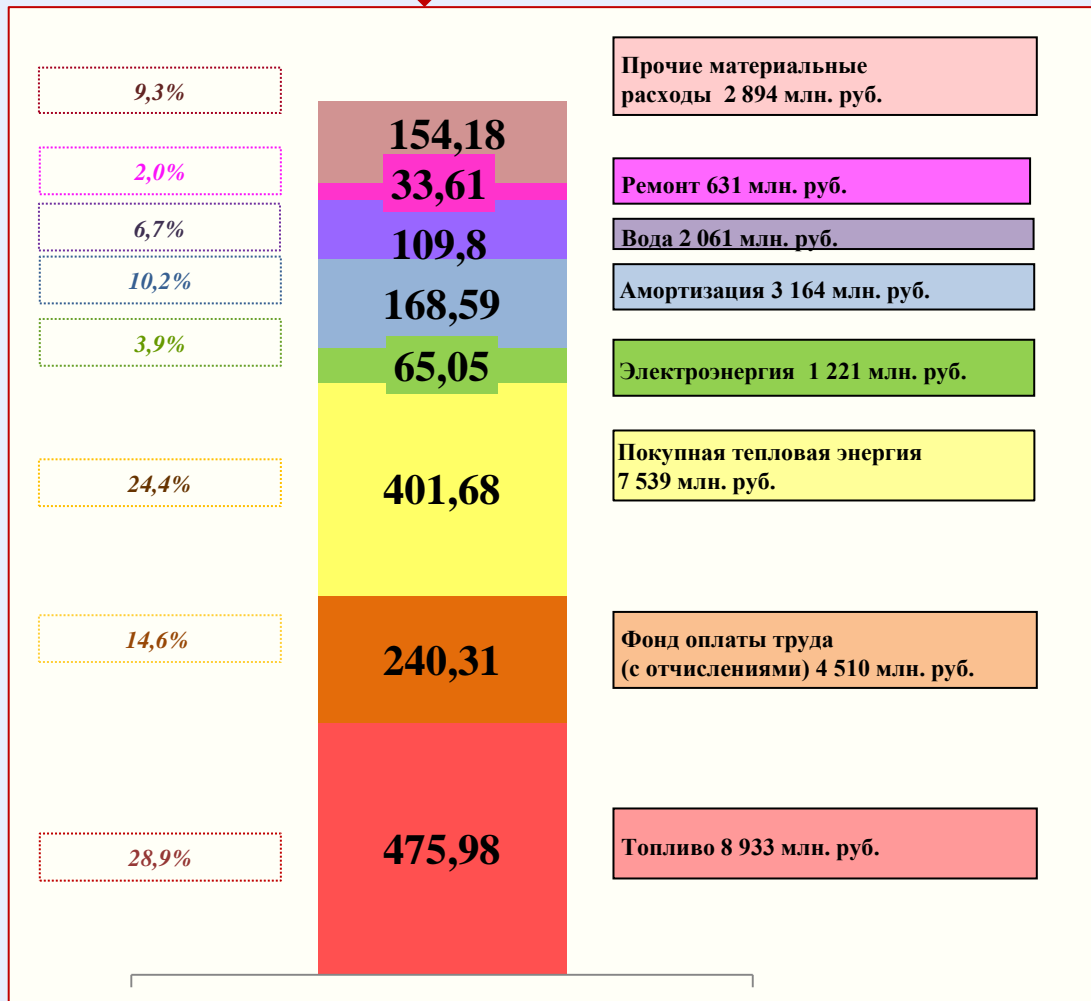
9,3%

154,18

Прочие материальные расходы 2 894 млн. руб.

2,0%

33,61

Ремонт 631 млн. руб.

6,7%

109,8

Вода 2 061 млн. руб.

10,2%

168,59

Амортизация 3 164 млн. руб.

3,9%

65,05

Электроэнергия 1 221 млн. руб.

24,4%

401,68

Покупная тепловая энергия 7 539 млн. руб.

14,6%

240,31

Фонд оплаты труда (с отчислениями) 4 510 млн. руб.

28,9%

475,98

Топливо 8 933 млн. руб.